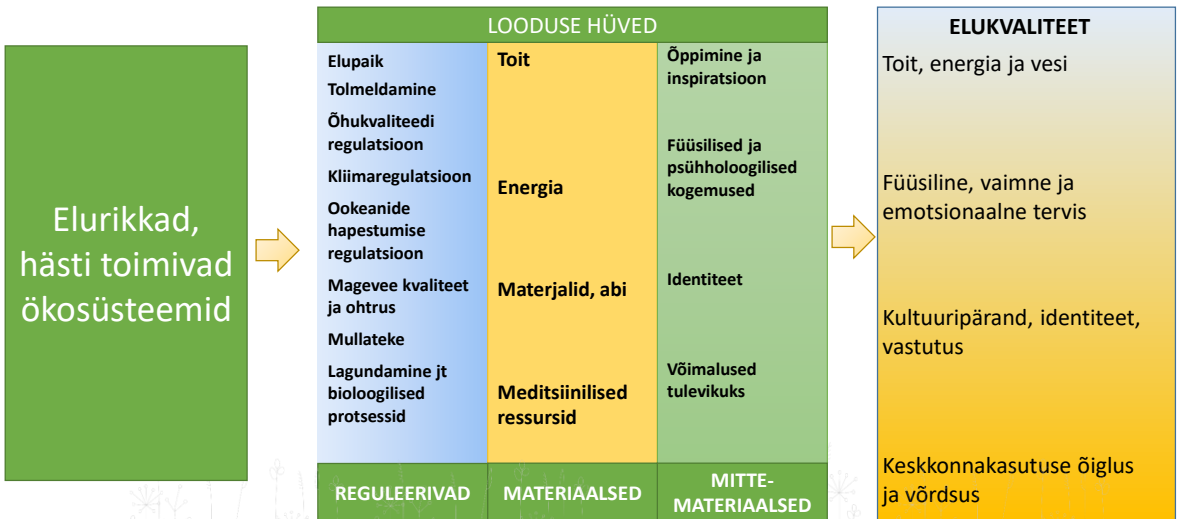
Elurikkad, hästi toimivad ökosüsteemid

LOODUSE HÜVED

Elupaik
Tolmeldamine
Õhukvaliteedi regulatsioon
Kliimaregulatsioon
Ookeanide hapestumise regulatsioon
Magevee kvaliteet ja ohtrus
Mullateke
Lagundamine jt bioloogilised protsessid

REGULEERIVAD

Toit
Energia
Materjalid, abi
Meditsiinilised ressursid

MATERIAALSED

Õppimine ja inspiratsioon
Füüsilised ja psühholoogilised kogemused
Identiteet
Võimalused tulevikuks

MITTE-MATERIAALSED

ELUKVALITEET

Toit, energia ja vesi

Füüsiline, vaimne ja emotsionaalne tervis

Kultuuripärand, identiteet, vastutus

Keskkonnakasutuse õiglus ja võrdsus